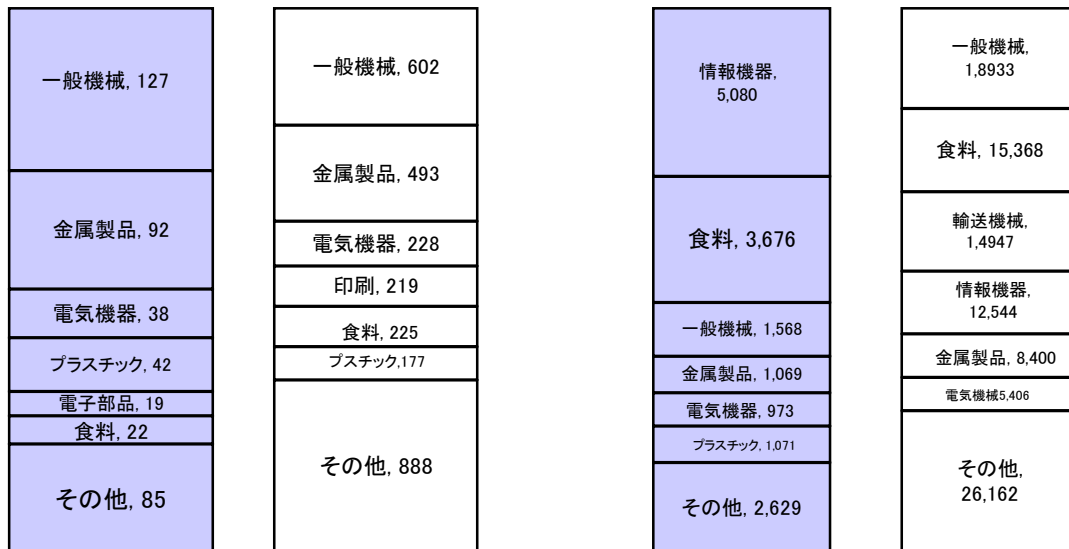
一般機械, 127

金属製品, 92

電気機器, 38

プラスチック, 42

電子部品, 19

食料, 22

その他, 85

一般機械, 602

金属製品, 493

電気機器, 228

印刷, 219

食料, 225

プスチック,177

その他, 888

情報機器, 5,080

食料, 3,676

一般機械, 1,568

金属製品, 1,069

電気機器, 973

プラスチック, 1,071

その他, 2,629

一般機械, 1,8933

食料, 15,368

輸送機械, 1,4947

情報機器, 12,544

金属製品, 8,400

電気機械5,406

その他, 26,162